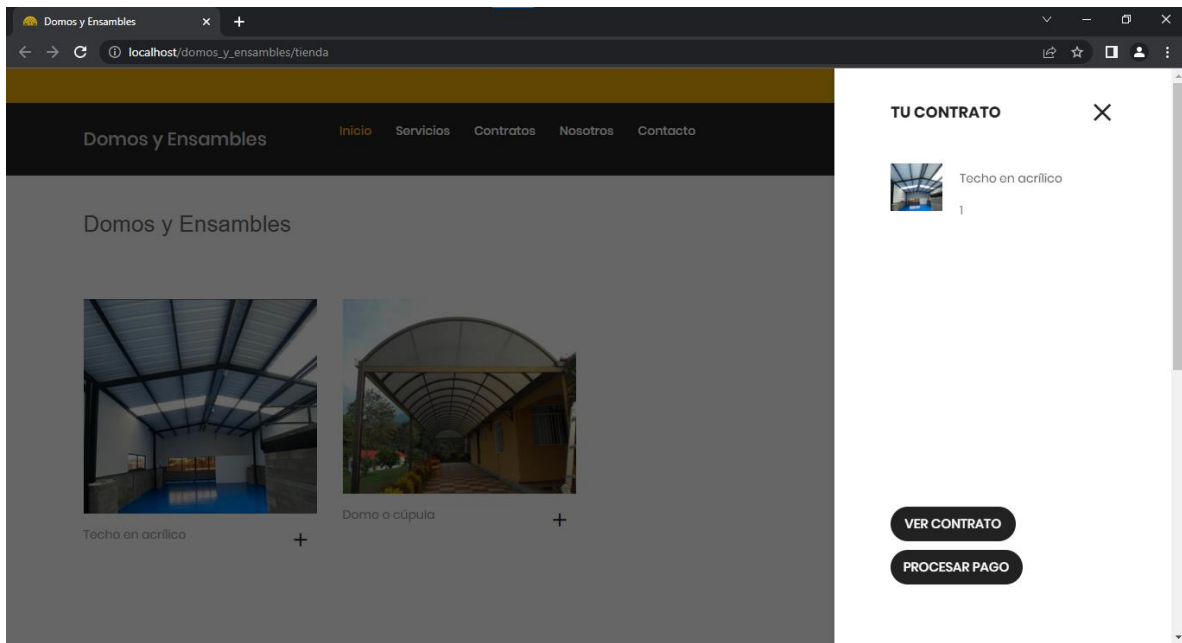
Domos y Ensambles × +

localhost/domos_y_ensambles/tienda

Domos y Ensambles

Inicio Servicios Contratos Nosotros Contacto

Domos y Ensambles

Techo en acrílico +

Domo o cúpula +

TU CONTRATO ×

Techo en acrílico

1

VER CONTRATO

PROCESAR PAGO